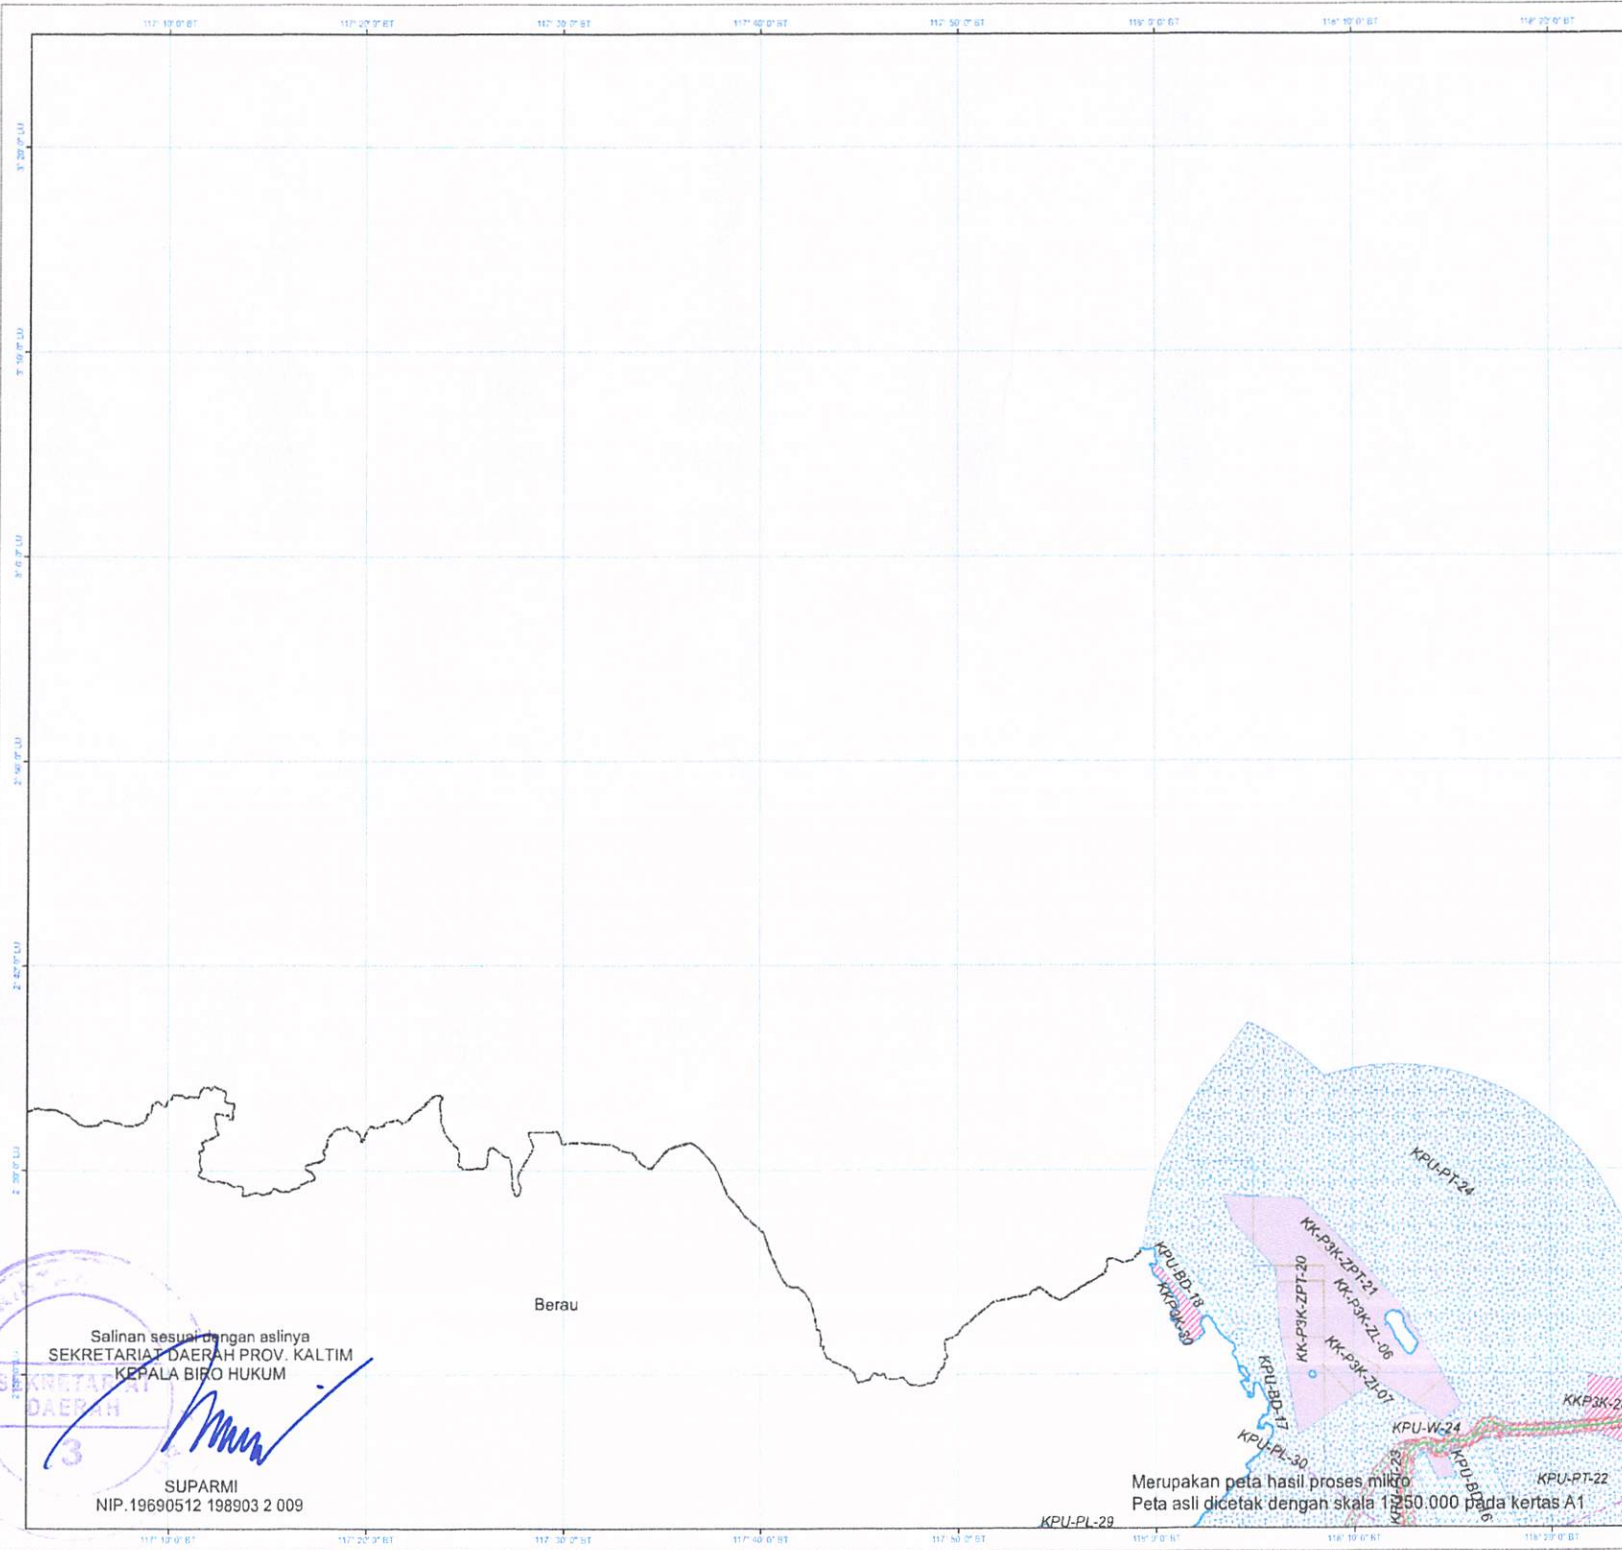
117°10'0"BT 117°20'0"BT 117°30'0"BT 117°40'0"BT 117°50'0"BT 118°0'0"BT 118°10'0"BT 118°20'0"BT

3°20'0"LU
3°10'0"LU
3°0'0"LU
2°50'0"LU
2°40'0"LU
2°30'0"LU

Berau

KPU-PT-24
KK-P3K-ZPT-21
KK-P3K-ZPT-20
KK-P3K-ZL-06
KK-P3K-ZI-07
KPU-BD-18
KKP3K-30
KPU-BD-17
KPU-PL-30
KPU-W-24
KPU-BD-16
KKP3K-2
KPU-PT-22
KPU-PL-29
KPU-23

Salinan sesuai dengan aslinya
SEKRETARIAT DAERAH PROV. KALTIM
KEPALA BIRO HUKUM

SEKRETARIAT DAERAH

SUPARMI
NIP.19690512 198903 2 009

Merupakan peta hasil proses mikro
Peta asli dicetak dengan skala 1:250.000 pada kertas A1

117°10'0"BT 117°20'0"BT 117°30'0"BT 117°40'0"BT 117°50'0"BT 118°0'0"BT 118°10'0"BT 118°20'0"BT